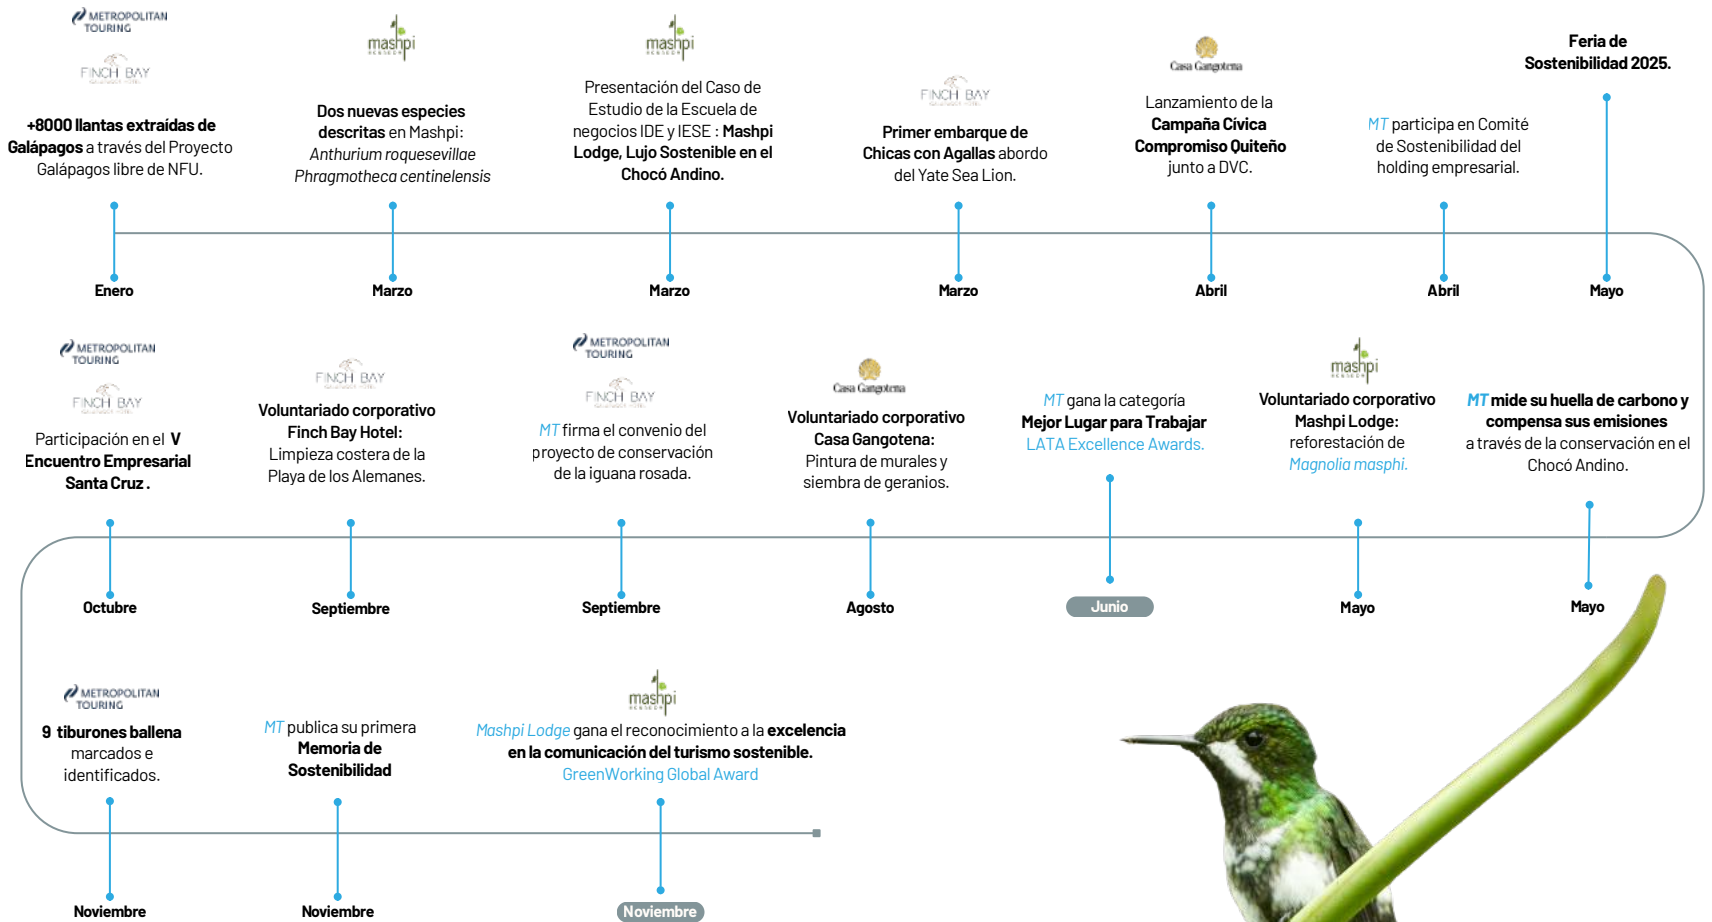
METROPOLITAN TOURING
FINCH BAY

+8000 llantas extraídas de Galápagos a través del Proyecto Galápagos libre de NFU.

Enero

mashpi

Dos nuevas especies descritas en Mashpi: *Anthurium roquesevillae* *Phragmotheca centinelensis*

Marzo

mashpi

Presentación del Caso de Estudio de la Escuela de negocios IDE y IESE : Mashpi Lodge, Lujo Sostenible en el Chocó Andino.

Marzo

FINCH BAY

Primer embarque de Chicas con Agallas abordo del Yate Sea Lion.

Marzo

Casa Gangotena

Lanzamiento de la Campaña Cívica Compromiso Quiteño junto a DVC.

Abril

MT participa en Comité de Sostenibilidad del holding empresarial.

Abril

Feria de Sostenibilidad 2025.

Mayo

METROPOLITAN TOURING
FINCH BAY

Participación en el V Encuentro Empresarial Santa Cruz .

Octubre

FINCH BAY

Voluntariado corporativo Finch Bay Hotel: Limpieza costera de la Playa de los Alemanes.

Septiembre

METROPOLITAN TOURING
FINCH BAY

MT firma el convenio del proyecto de conservación de la iguana rosada.

Septiembre

Casa Gangotena

Voluntariado corporativo Casa Gangotena: Pintura de murales y siembra de geranios.

Agosto

MT gana la categoría Mejor Lugar para Trabajar LATA Excellence Awards.

Junio

mashpi

Voluntariado corporativo Mashpi Lodge: reforestación de *Magnolia masphi.*

Mayo

MT mide su huella de carbono y compensa sus emisiones a través de la conservación en el Chocó Andino.

Mayo

METROPOLITAN TOURING

9 tiburones ballena marcados e identificados.

Noviembre

MT publica su primera Memoria de Sostenibilidad

Noviembre

mashpi

Mashpi Lodge gana el reconocimiento a la excelencia en la comunicación del turismo sostenible. GreenWorking Global Award

Noviembre